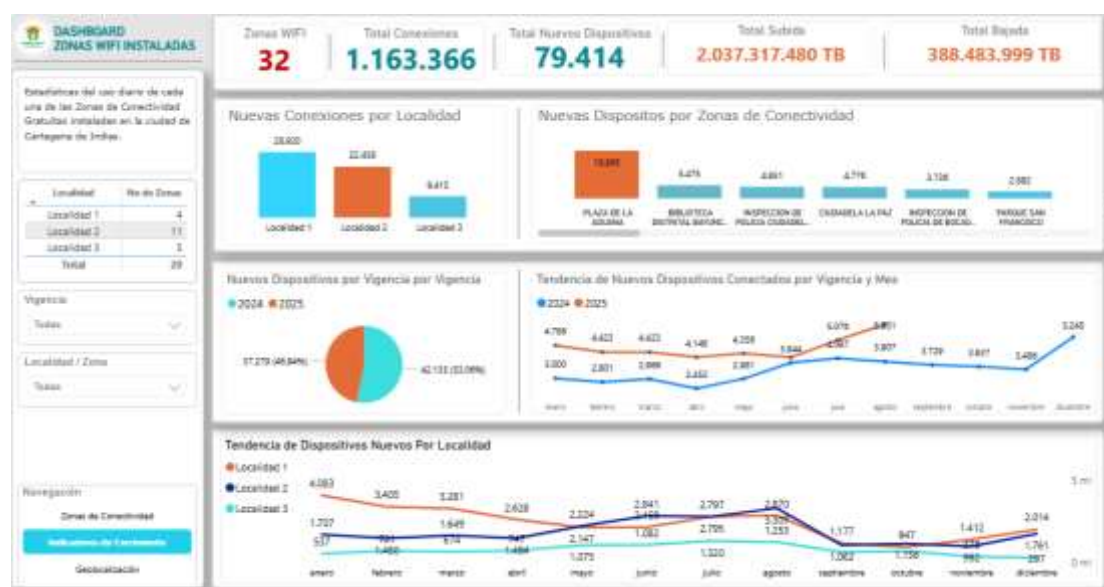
DASHBOARD
ZONAS WIFI INSTALADAS

Estadísticas del uso diario de cada una de las Zonas de Conectividad Gratuitas instaladas en la ciudad de Cartagena de Indias.

| Localidad | No de Zonas |
|---|---|
| Localidad 1 | 4 |
| Localidad 2 | 11 |
| Localidad 3 | 3 |
| Total | 20 |

Vigencia
Todas

Localidad / Zona
Todas

Navegación
Zonas de Conectividad
Indicadores de Crecimiento
Geolocalización

Zonas WIFI
32

Total Conexiones
1.163.366

Total Nuevos Dispositivos
79.414

Total Subida
2.037.317.480 TB

Total Bajada
388.483.999 TB

Nuevas Conexiones por Localidad
28.600
22.458
9.413
Localidad 1 Localidad 2 Localidad 3

Nuevas Dispositos por Zonas de Conectividad
19.995
5.475
4.851
4.776
3.738
2.982
PLAZA DE LA ADUANA
BIBLIOTECA DISTRITAL BAYUNC...
INSPECCION DE POLICIA CIUDADEL...
CIUDADELA LA PAZ
INSPECCION DE POLICIA DE BOCAG...
PARQUE SAN FRANCISCO

Nuevos Dispositivos por Vigencia por Vigencia
2024 2025
37.279 (46,94%)
42.135 (53,06%)

Tendencia de Nuevos Dispositivos Conectados por Vigencia y Mes
2024 2025
4.769 4.422 4.423 4.146 4.258 5.076 5.851 3.246
3.000 2.801 2.999 2.452 2.881 5.844 3.807 3.739 3.607 3.486
enero febrero marzo abril mayo junio julio agosto septiembre octubre noviembre diciembre

Tendencia de Dispositivos Nuevos Por Localidad
Localidad 1
Localidad 2
Localidad 3
4.083 3.405 3.281 2.628 2.224 2.841 2.797 2.870 1.177 847 1.412 2.014
1.737 1.645 2.147 1.082 2.705 1.253 1.761
1.480 1.484 1.275 1.320 1.062 1.156 980 887
enero febrero marzo abril mayo junio julio agosto septiembre octubre noviembre diciembre
5 mi
0 mi